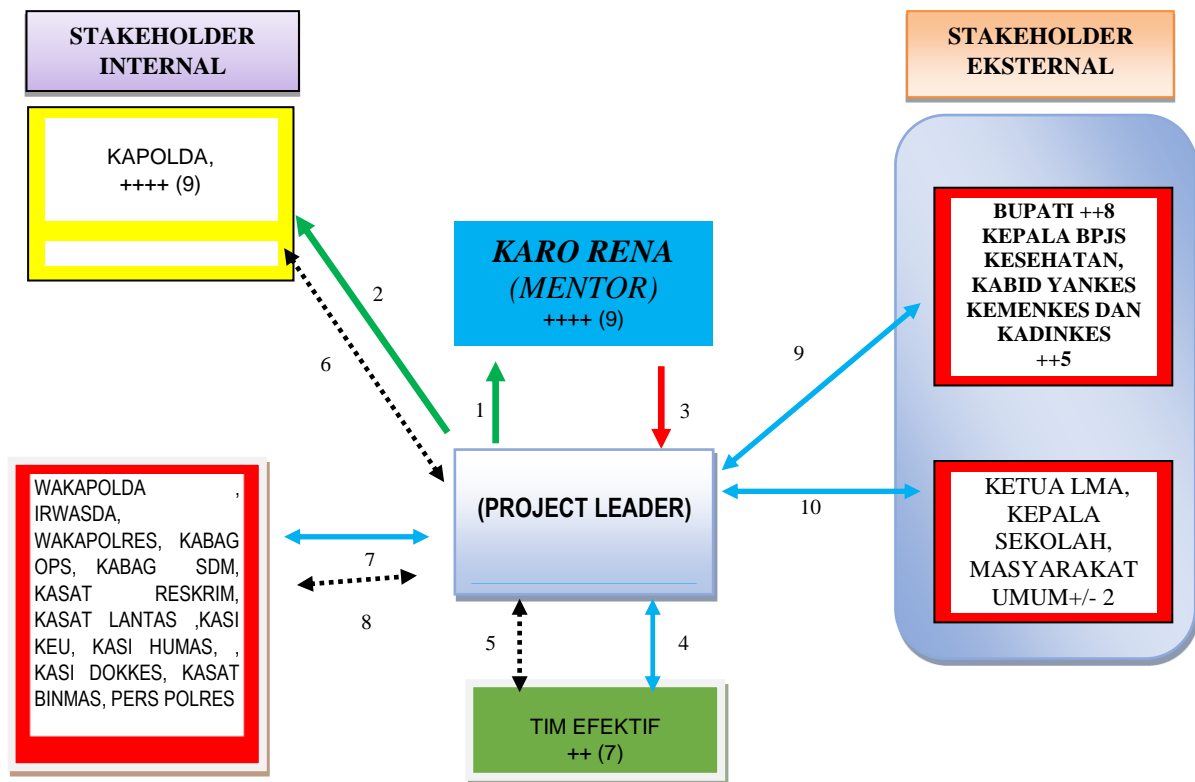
STAKEHOLDER INTERNAL

STAKEHOLDER EKSTERNAL

KAPOLDA,
++++ (9)

KARO RENA
(MENTOR)
++++ (9)

BUPATI ++8
KEPALA BPJS KESEHATAN, KABID YANKES KEMENKES DAN KADINKES
++5

2

6

1

3

9

WAKAPOLDA , IRWASDA, WAKAPOLRES, KABAG OPS, KABAG SDM, KASAT RESKRIM, KASAT LANTAS ,KASI KEU, KASI HUMAS, , KASI DOKKES, KASAT BINMAS, PERS POLRES

(PROJECT LEADER)

10

KETUA LMA, KEPALA SEKOLAH, MASYARAKAT UMUM+/- 2

7

8

5

4

TIM EFEKTIF
++ (7)